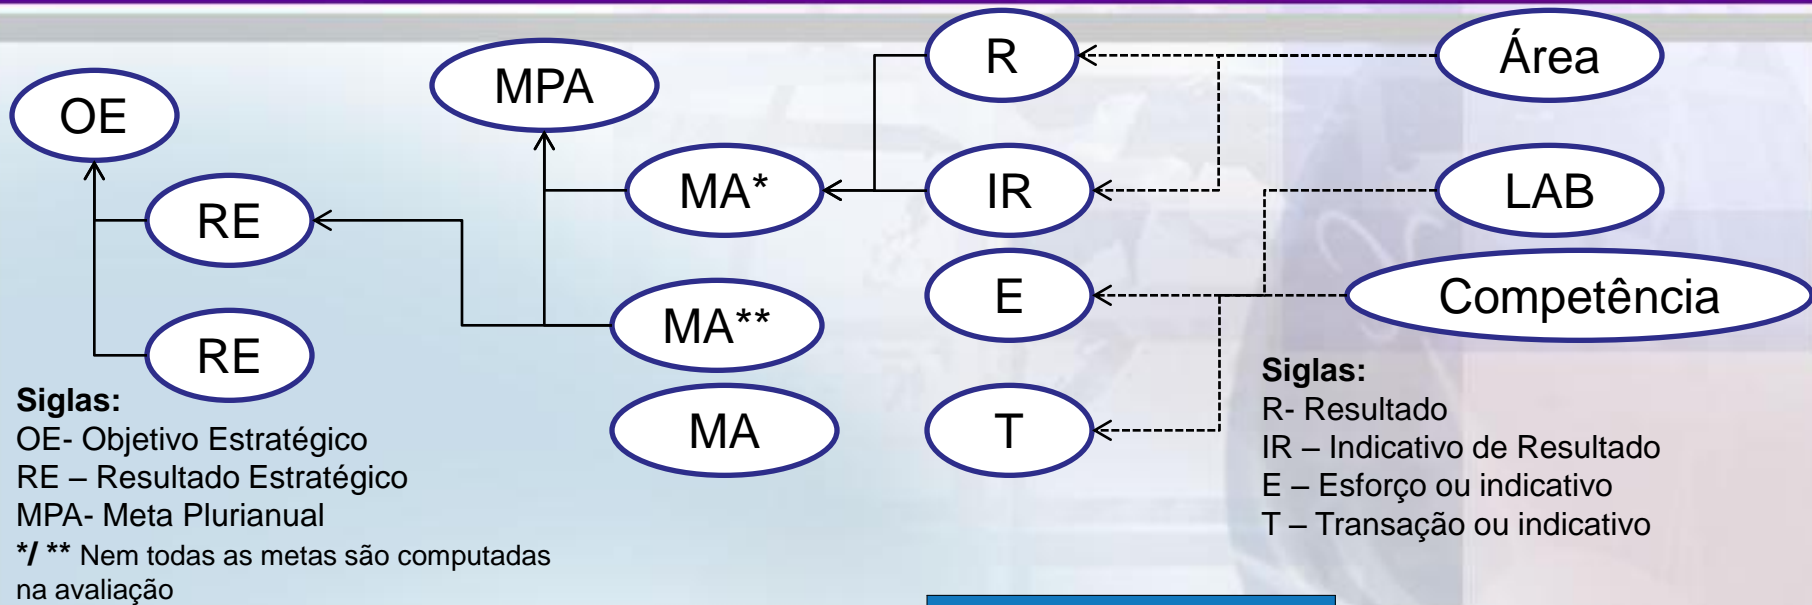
OE

RE

RE

MPA

MA*

MA**

MA

R

IR

E

T

Área

LAB

Competência

Siglas:
OE- Objetivo Estratégico
RE – Resultado Estratégico
MPA- Meta Plurianual
*/ ** Nem todas as metas são computadas na avaliação

Siglas:
R- Resultado
IR – Indicativo de Resultado
E – Esforço ou indicativo
T – Transação ou indicativo